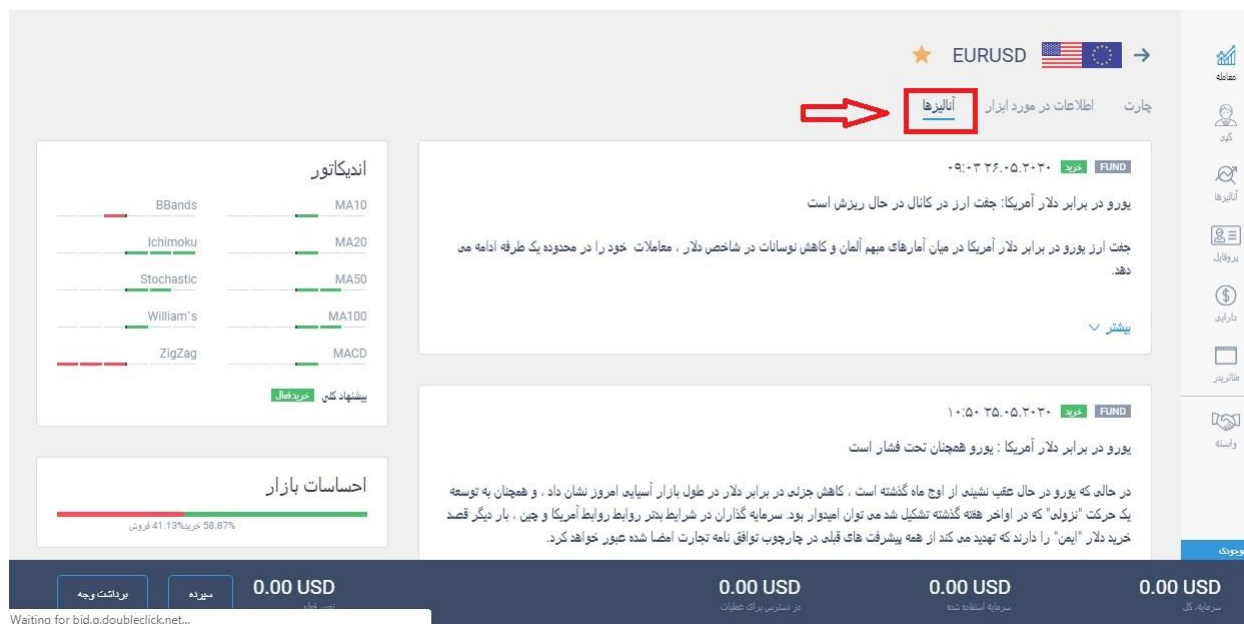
EURUSD

چارت | اطلاعات در مورد ابزار | آنالیزها

معامله
کپی
آنالیزها
پروفایل
دارایی
متاتریدر
وابسته

FUND خرید ۰۹:۰۳ ۲۶.۰۵.۲۰۲۰

یورو در برابر دلار آمریکا: جفت ارز در کانال در حال ریزش است

جفت ارز یورو در برابر دلار آمریکا در میان آمارهای مبهم آلمان و کاهش نوسانات در شاخص دلار ، معاملات خود را در محدوده یک طرفه ادامه می دهد.

بیشتر

FUND خرید ۱۰:۵۰ ۲۵.۰۵.۲۰۲۰

یورو در برابر دلار آمریکا : یورو همچنان تحت فشار است

در حالی که یورو در حال عقب نشینی از اوج ماه گذشته است ، کاهش جزئی در برابر دلار در طول بازار آسیایی امروز نشان داد ، و همچنان به توسعه یک حرکت "نزولی" که در اواخر هفته گذشته تشکیل شد می توان امیدوار بود. سرمایه گذاران در شرایط بدتر روابط آمریکا و چین ، بار دیگر قصد خرید دلار "ایمن" را دارند که تهدید می کند از همه پیشرفت های قبلی در چارچوب توافق نامه تجارت امضا شده عبور خواهد کرد.

اندیکاتور

| | |
|---|---|
| BBands | MA10 |
| Ichimoku | MA20 |
| Stochastic | MA50 |
| William's | MA100 |
| ZigZag | MACD |

پیشنهاد کلی خرید فعال

احساسات بازار

58.87% خرید 41.13% فروش

موجودی

0.00 USD سرمایه کل
0.00 USD سرمایه استفاده شده
0.00 USD در دسترس برای عملیات
0.00 USD سود خالص
سپرده
برداشت وجه

Waiting for bid.g.doubleclick.net...